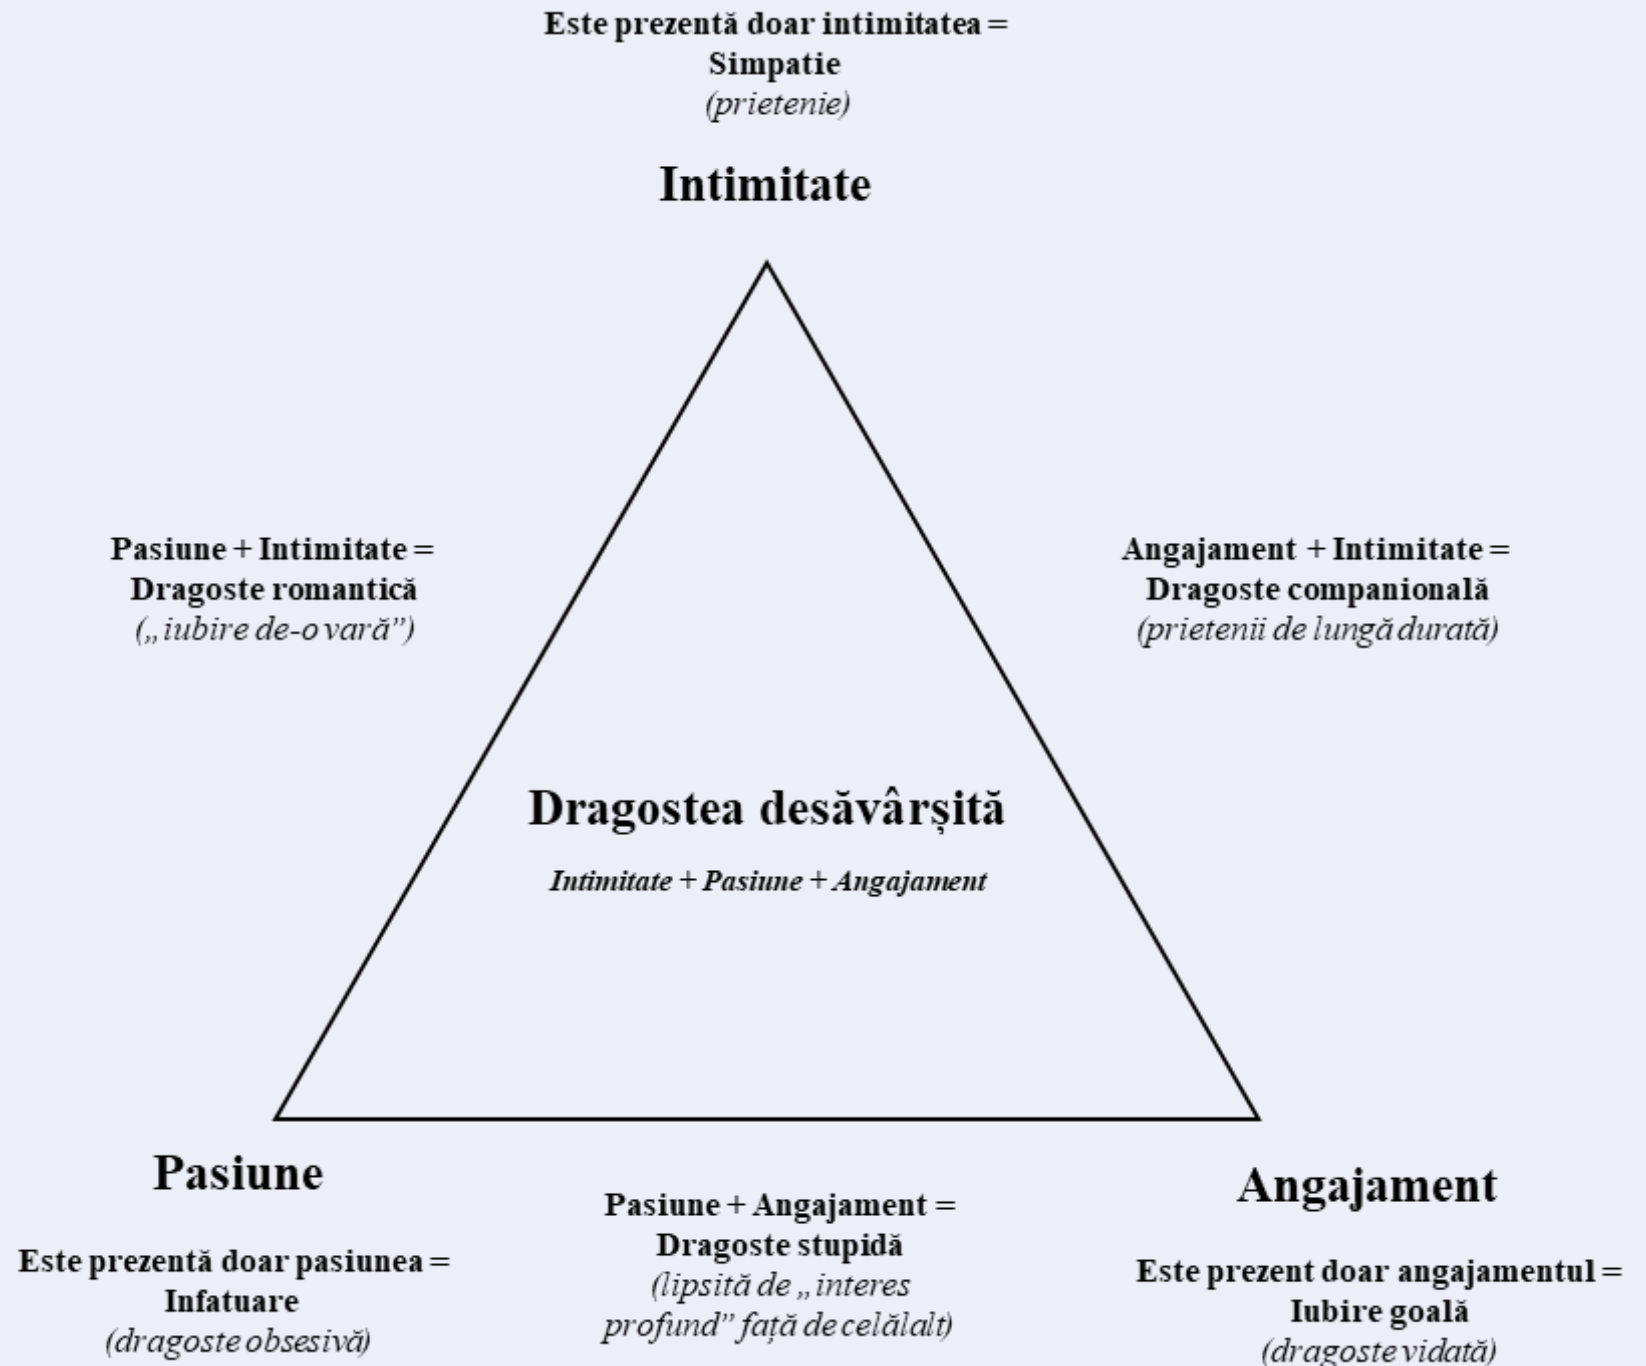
Este prezentă doar intimitatea =
Simpatie
(prietenie)

Intimitate

Pasiune + Intimitate =
Dragoste romantică
(„iubire de-o vară”)

Angajament + Intimitate =
Dragoste companională
(prietenii de lungă durată)

Dragostea desăvârșită

Intimitate + Pasiune + Angajament

Pasiune

Este prezentă doar pasiunea =
Infatuare
(dragoste obsesivă)

Pasiune + Angajament =
Dragoste stupidă
(lipsită de „interes profund” față de celălalt)

Angajament

Este prezent doar angajamentul =
Iubire goală
(dragoste vidată)